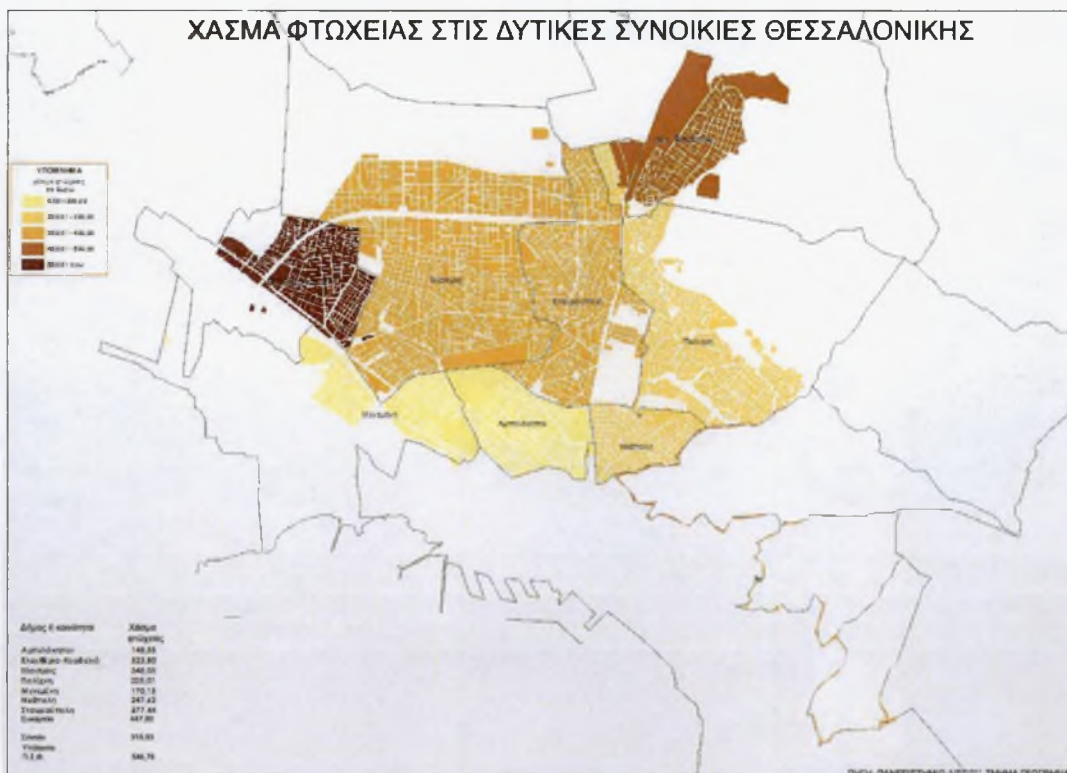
ΧΑΣΜΑ ΦΤΩΧΕΙΑΣ ΣΤΙΣ ΔΥΤΙΚΕΣ ΣΥΝΟΙΚΙΕΣ ΘΕΣΣΑΛΟΝΙΚΗΣ

ΥΠΟΜΝΗΜΑ
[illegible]

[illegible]
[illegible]
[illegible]
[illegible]
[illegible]

Συκεές
Ευοσμος
Ελευθέριο-Κορδελιό
Πολίχνη
Μενεμένη
Αμπελόκηποι
Νεάπολη

| Δήμος ή κοινότητα | Χάσμα φτώχειας |
|---|---|
| Αμπελόκηποι | 148,55 |
| Ελευθέριο-Κορδελιό | 323,80 |
| Ευοσμος | 346,50 |
| Πολίχνη | 225,01 |
| Μενεμένη | 170,13 |
| Νεάπολη | 247,43 |
| Σταυρούπολη | 277,44 |
| Συκεές | 447,90 |
| Σύνολο | 315,93 |
| Υπόλοιπο Π.Σ.Θ. | 546,79 |

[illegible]